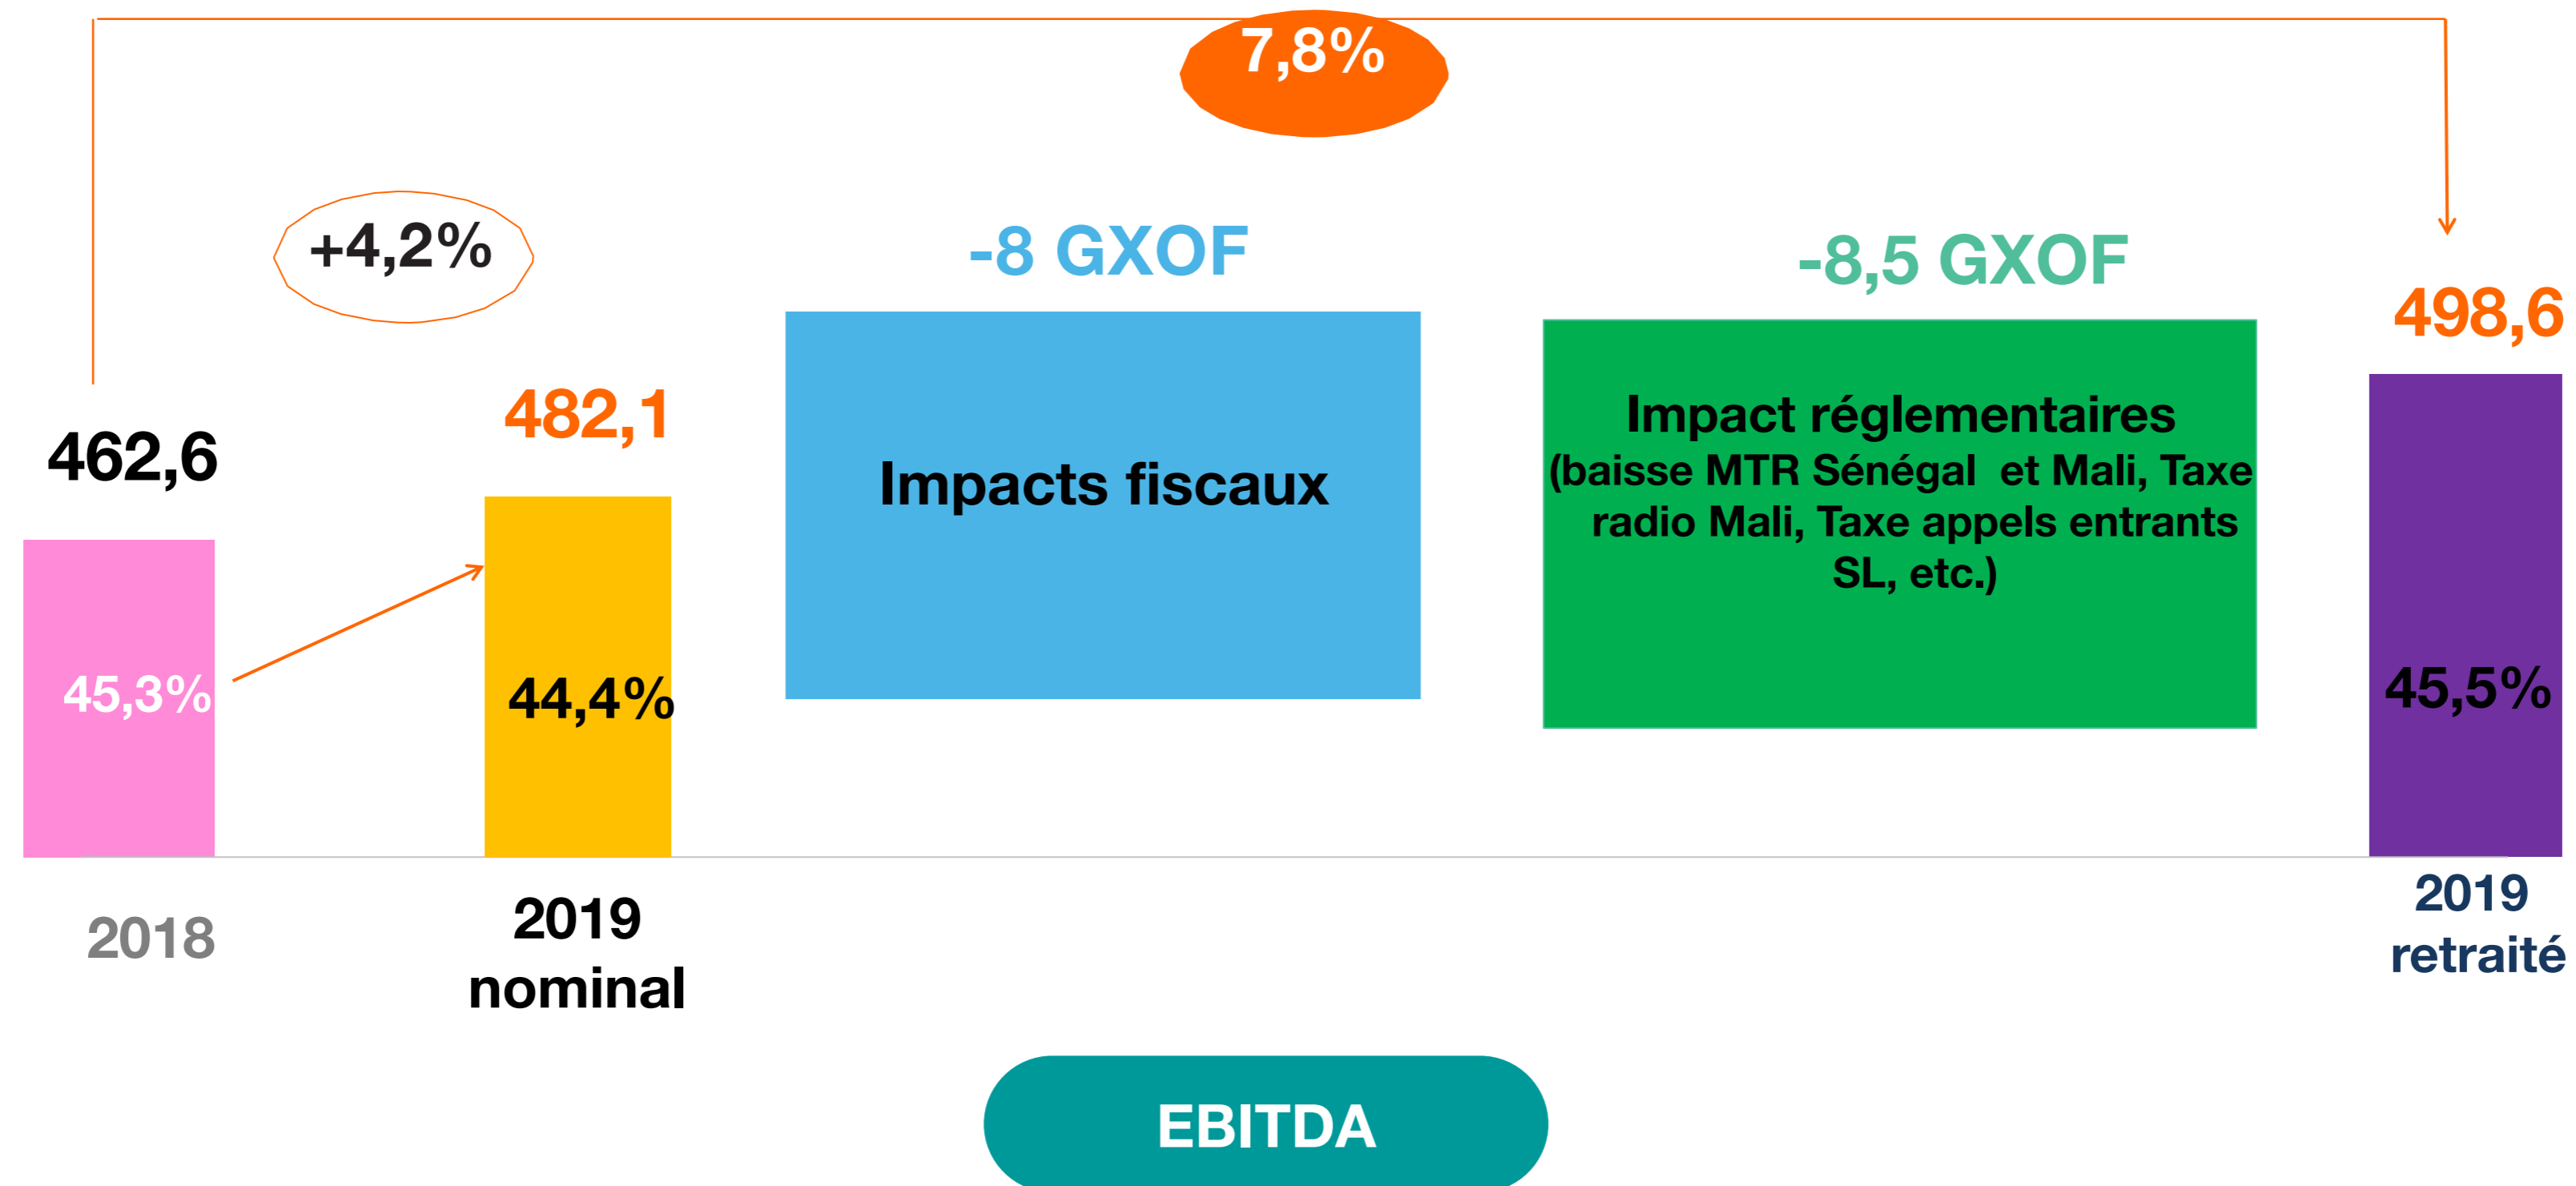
7,8%

+4,2%

-8 GXOF

-8,5 GXOF

498,6

462,6

482,1

Impacts fiscaux

Impact réglementaires (baisse MTR Sénégal et Mali, Taxe radio Mali, Taxe appels entrants SL, etc.)

45,3%

44,4%

45,5%

2018

2019 nominal

2019 retraité

EBITDA